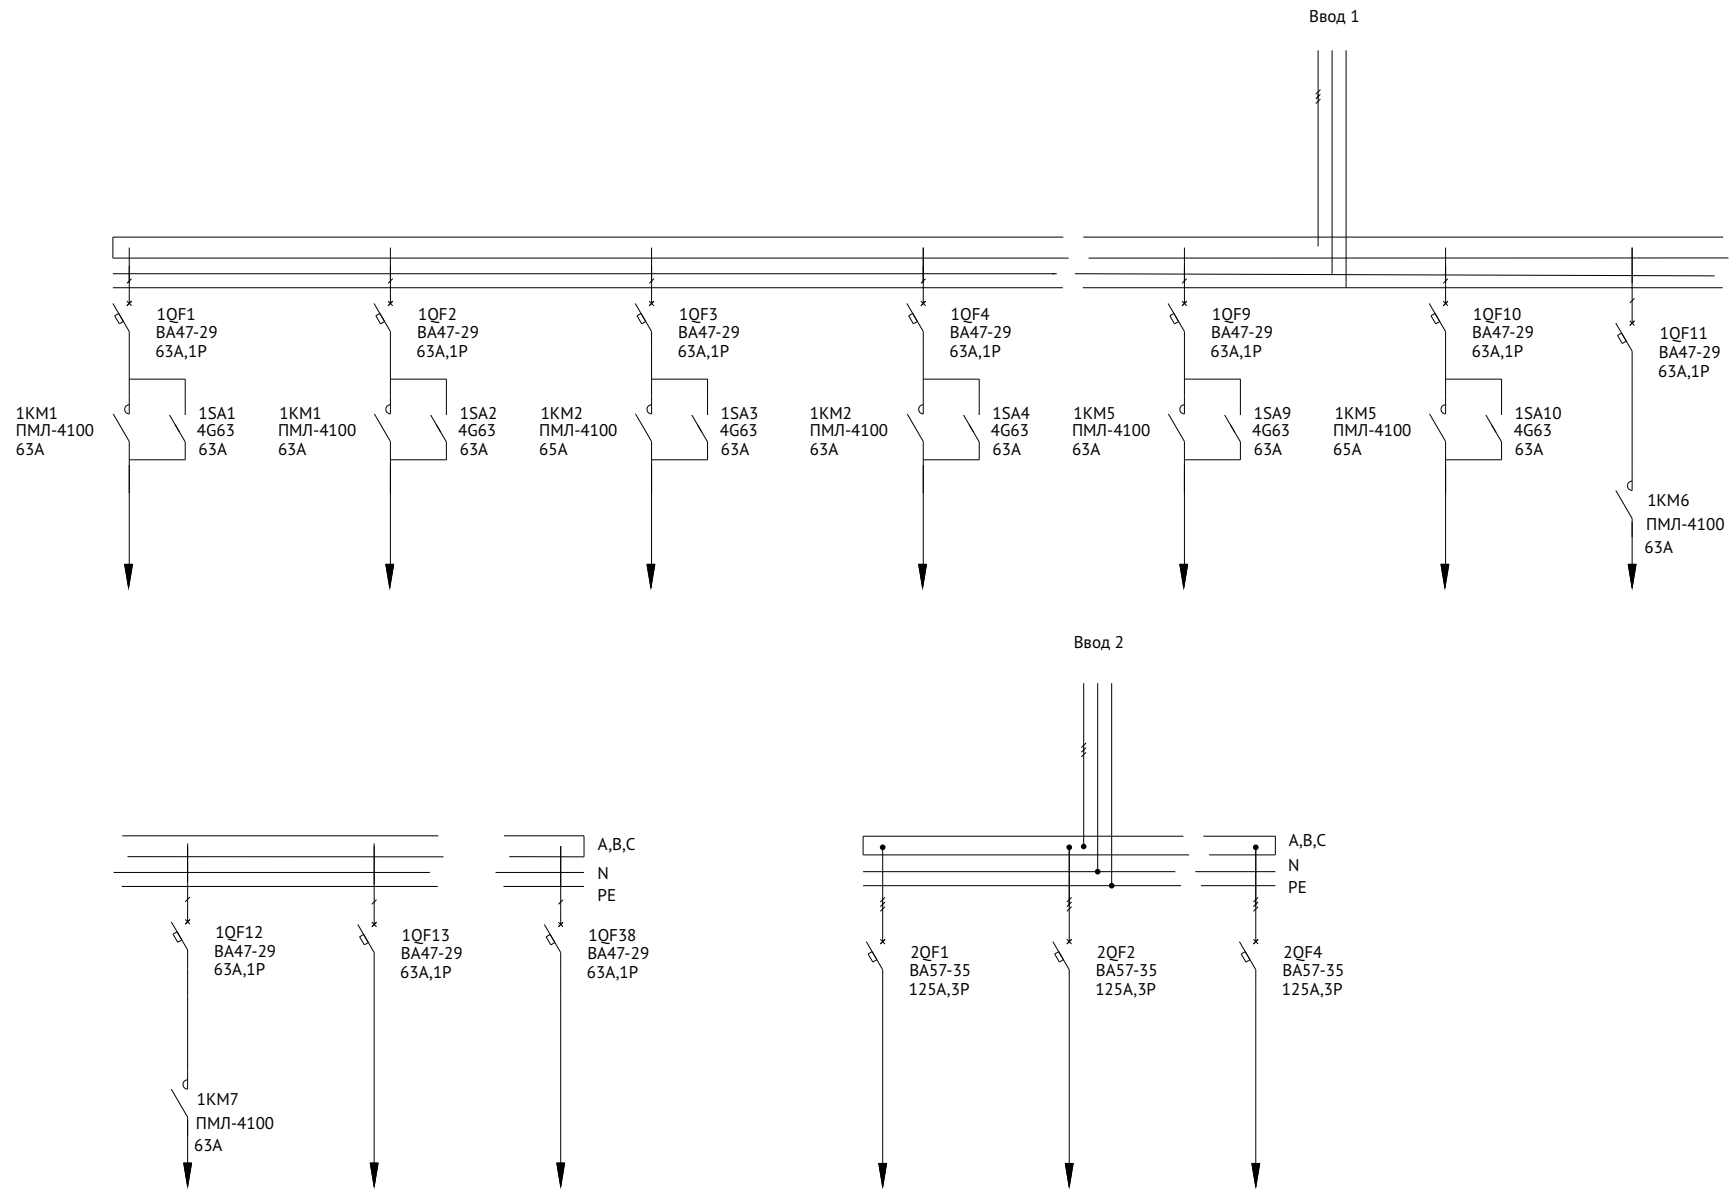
Ввод 1

1QF1
ВА47-29
63А,1Р

1KM1
ПМЛ-4100
63А

1SA1
4G63
63А

1QF2
ВА47-29
63А,1Р

1KM1
ПМЛ-4100
63А

1SA2
4G63
63А

1QF3
ВА47-29
63А,1Р

1KM2
ПМЛ-4100
65А

1SA3
4G63
63А

1QF4
ВА47-29
63А,1Р

1KM2
ПМЛ-4100
63А

1SA4
4G63
63А

1QF9
ВА47-29
63А,1Р

1KM5
ПМЛ-4100
63А

1SA9
4G63
63А

1QF10
ВА47-29
63А,1Р

1KM5
ПМЛ-4100
65А

1SA10
4G63
63А

1QF11
ВА47-29
63А,1Р

1KM6
ПМЛ-4100
63А

Ввод 2

1QF12
ВА47-29
63А,1Р

1KM7
ПМЛ-4100
63А

1QF13
ВА47-29
63А,1Р

1QF38
ВА47-29
63А,1Р

A,B,C
N
PE

A,B,C
N
PE

2QF1
ВА57-35
125А,3Р

2QF2
ВА57-35
125А,3Р

2QF4
ВА57-35
125А,3Р